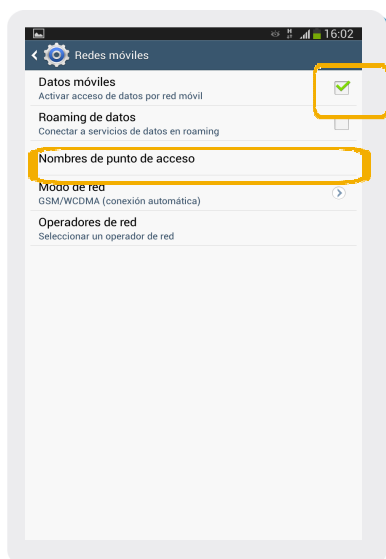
16:02

Redes móviles

Datos móviles
Activar acceso de datos por red móvil

Roaming de datos
Conectar a servicios de datos en roaming

Nombres de punto de acceso

Modo de red
GSM/WCDMA (conexión automática)

Operadores de red
Seleccionar un operador de red